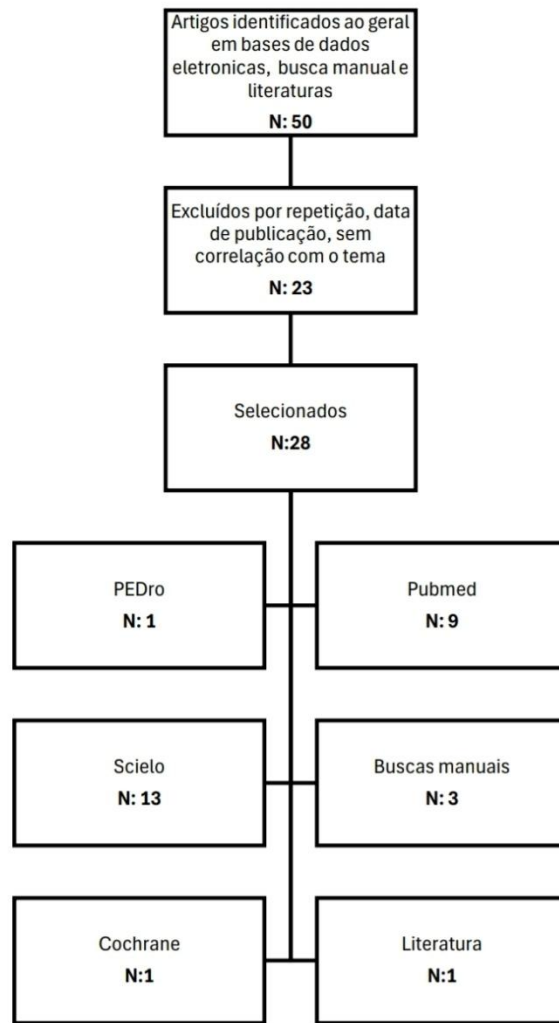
Artigos identificados ao geral em bases de dados eletronicas, busca manual e literaturas

N: 50

Excluídos por repetição, data de publicação, sem correlação com o tema

N: 23

Selecionados

N:28

PEDro

N: 1

Pubmed

N: 9

Scielo

N: 13

Buscas manuais

N: 3

Cochrane

N:1

Literatura

N:1